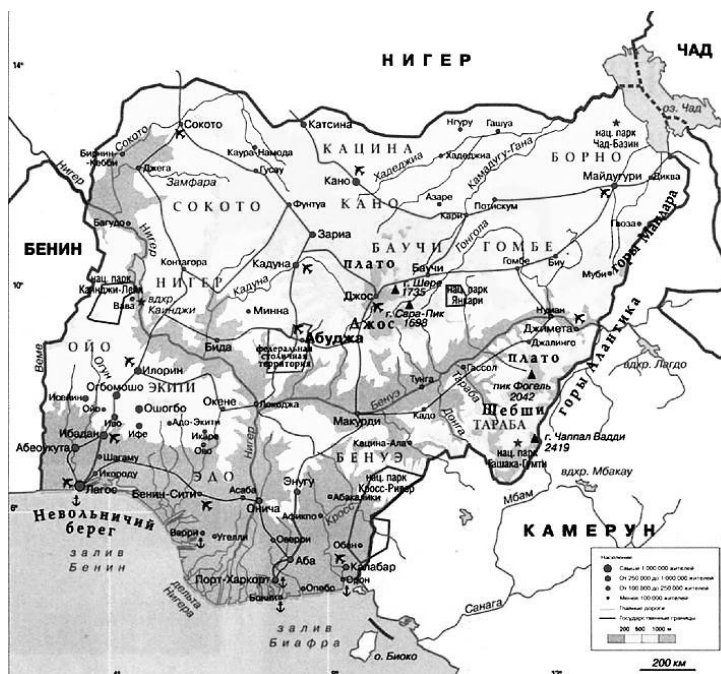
НИГЕР
ЧАД
14°
оз. Чад
нац. парк Чад-Базин
Нгуру
Гашуа
Сокото
Катсина
КАЦИНА
Хадеджия
БОРНО
Бирнин-Кебби
Каура-Намода
Хадеджия
Камадугу-Гана
Джега
Гусау
Майдугури
Диква
Сокото
Замфара
Кано
КАНО
Нигер
СОКОТО
Фунтуа
Азаре
Потискум
Гвоза
Бегудо
Кари
Горы Мандара
Зариа
БАУЧИ
Гонгола
ГОМБЕ
БЕНИН
Контагора
плато
Баучи
Гомбе
Биу
Мубн
Кадуна
Шере 1735
нац. парк Янкари
10°
нац. парк Каинджи-Лейк
НИГЕР
Джос
г. Сара-Пик 1698
Нуман
Вава
вдхр. Каинджи
Кадуна
Минна
Джос
Джимета
горы Алантика
Абуджа
плато
Джалинго
вдхр. Лагдо
ОЙО
Бида
федеральная столичная территория
Огун
Илорин
Гассол
пик Фогель 2042
Веме
Огбомошо
ЭКИТИ
Окене
Тунга
Шебши
Ивейин
Ойо
Ошогбо
 Локоджа
Тараба
Ибо
Ифе
Адо-Экити
Кадо
Донга
ТАРАБА
Бенуэ
Ибадан
Икаре
Макурди
г. Чаппал Вадди 2419
Абеокута
Шагаму
Нигер
Кацина-Ала
Икороду
ЭДО
БЕНУЭ
нац. парк Гашака-Гумти
Лагос
Асаба
Энугу
нац. парк Кросс-Ривер
вдхр. Мбакау
Бенин-Сити
Абакалики
6°
Мбам
Невольничий берег
Оніча
Аданхо
Варри
Угелли
Оверри
Кросс
КАМЕРУН
залив Бенин
Оботи
Аба
Порт-Харкорт
Калабар
дельта Нигера
Бонни
Опобо
Орон
Санага
залив Биафра
о. Биоко
Население:
Свыше 1 000 000 жителей
От 250 000 до 1 000 000 жителей
От 100 000 до 250 000 жителей
Менее 100 000 жителей
Главные дороги
Государственные границы
200 500 1000 м
200 км